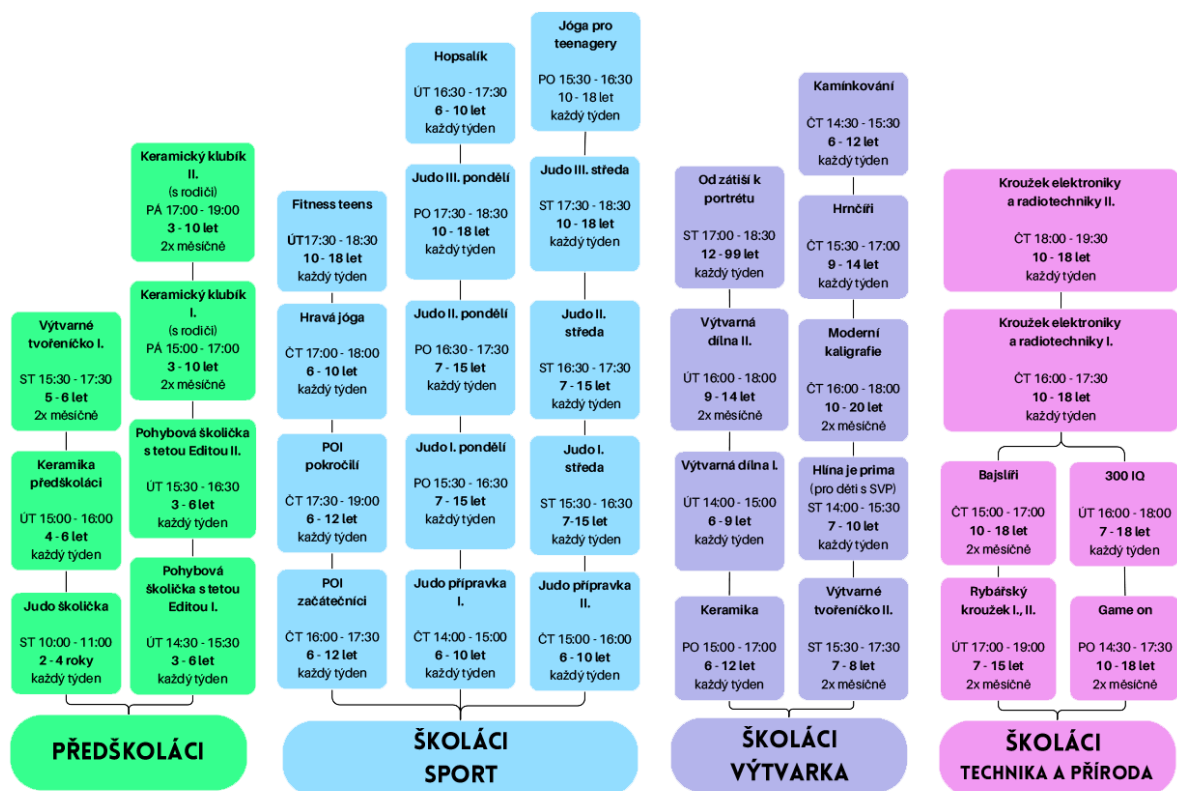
Keramický klubík II.
(s rodiči)
PÁ 17:00 - 19:00
3 - 10 let
2x měsíčně

Keramický klubík I.
(s rodiči)
PÁ 15:00 - 17:00
3 - 10 let
2x měsíčně

Výtvarné tvořeníčko I.
ST 15:30 - 17:30
5 - 6 let
2x měsíčně

Pohybová školička s tetou Editou II.
ÚT 15:30 - 16:30
3 - 6 let
každý týden

Keramika předškoláci
ÚT 15:00 - 16:00
4 - 6 let
každý týden

Pohybová školička s tetou Editou I.
ÚT 14:30 - 15:30
3 - 6 let
každý týden

Judo školička
ST 10:00 - 11:00
2 - 4 roky
každý týden

PŘEDŠKOLÁCI

Fitness teens
ÚT17:30 - 18:30
10 - 18 let
každý týden

Hravá jóga
ČT 17:00 - 18:00
6 - 10 let
každý týden

POI pokročilí
ČT 17:30 - 19:00
6 - 12 let
každý týden

POI začátečníci
ČT 16:00 - 17:30
6 - 12 let
každý týden

Hopsalík
ÚT 16:30 - 17:30
6 - 10 let
každý týden

Judo III. pondělí
PO 17:30 - 18:30
10 - 18 let
každý týden

Judo II. pondělí
PO 16:30 - 17:30
7 - 15 let
každý týden

Judo I. pondělí
PO 15:30 - 16:30
7 - 15 let
každý týden

Judo přípravka I.
ČT 14:00 - 15:00
6 - 10 let
každý týden

Jóga pro teenagery
PO 15:30 - 16:30
10 - 18 let
každý týden

Judo III. středa
ST 17:30 - 18:30
10 - 18 let
každý týden

Judo II. středa
ST 16:30 - 17:30
7 - 15 let
každý týden

Judo I. středa
ST 15:30 - 16:30
7-15 let
každý týden

Judo přípravka II.
ČT 15:00 - 16:00
6 - 10 let
každý týden

ŠKOLÁCI SPORT

Od zátiší k portrétu
ST 17:00 - 18:30
12 - 99 let
každý týden

Výtvarná dílna II.
ÚT 16:00 - 18:00
9 - 14 let
2x měsíčně

Výtvarná dílna I.
ÚT 14:00 - 15:00
6 - 9 let
každý týden

Keramika
PO 15:00 - 17:00
6 - 12 let
každý týden

Kamínkování
ČT 14:30 - 15:30
6 - 12 let
každý týden

Hrnčíři
ČT 15:30 - 17:00
9 - 14 let
každý týden

Moderní kaligrafie
ČT 16:00 - 18:00
10 - 20 let
2x měsíčně

Hlína je prima
(pro děti s SVP)
ST 14:00 - 15:30
7 - 10 let
každý týden

Výtvarné tvořeníčko II.
ST 15:30 - 17:30
7 - 8 let
2x měsíčně

ŠKOLÁCI VÝTVARKA

Kroužek elektroniky a radiotechniky II.
ČT 18:00 - 19:30
10 - 18 let
každý týden

Kroužek elektroniky a radiotechniky I.
ČT 16:00 - 17:30
10 - 18 let
každý týden

Bajsliři
ČT 15:00 - 17:00
10 - 18 let
2x měsíčně

300 IQ
ÚT 16:00 - 18:00
7 - 18 let
každý týden

Rybářský kroužek I., II.
ÚT 17:00 - 19:00
7 - 15 let
2x měsíčně

Game on
PO 14:30 - 17:30
10 - 18 let
2x měsíčně

ŠKOLÁCI TECHNIKA A PŘÍRODA